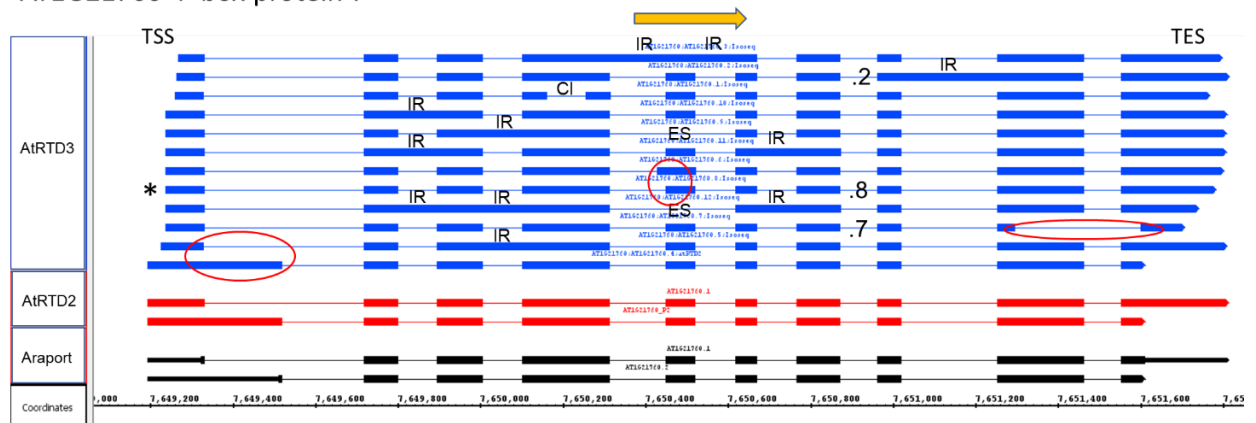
TSS

TES

IR IR

.2 IR

CI

IR

IR

IR

ES

IR

*

IR IR

.8

IR

ES

.7

IR

AtRTD3

AtRTD2

Araport

Coordinates

,000 7,649,200 7,649,400 7,649,600 7,649,800 7,650,000 7,650,200 7,650,400 7,650,600 7,650,800 7,651,000 7,651,200 7,651,400 7,651,600 7,65